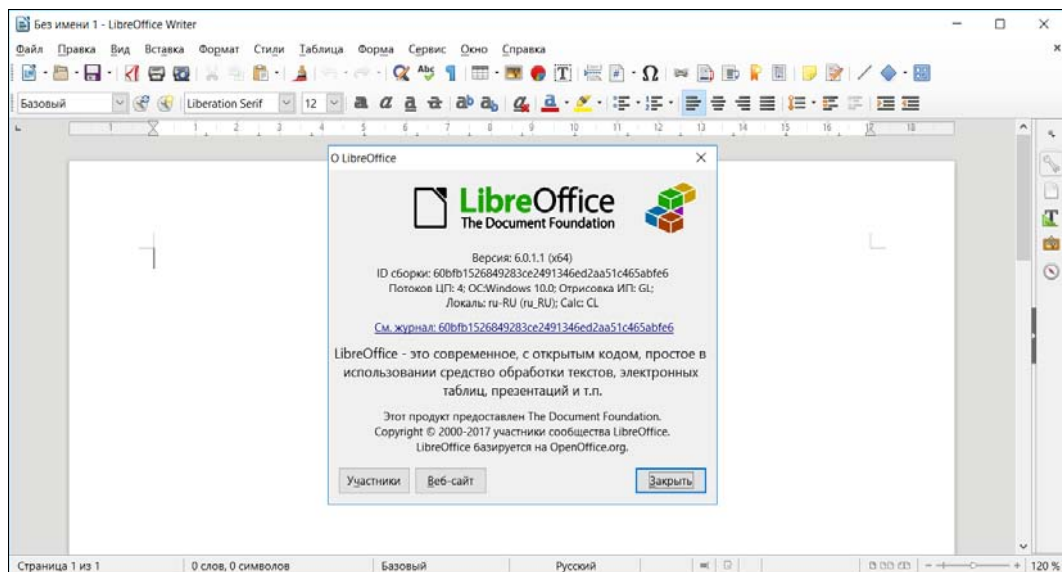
Без имени 1 - LibreOffice Writer

Файл Правка Вид Вставка Формат Стили Таблица Форма Сервис Окно Справка

Базовый | Liberation Serif | 12

О LibreOffice

LibreOffice
The Document Foundation

Версия: 6.0.1.1 (x64)
ID сборки: 60bfb1526849283ce2491346ed2aa51c465abfe6
Потоков ЦП: 4; ОС:Windows 10.0; Отрисовка ИП: GL;
Локаль: ru-RU (ru_RU); Calc: CL

См. журнал: 60bfb1526849283ce2491346ed2aa51c465abfe6

LibreOffice - это современное, с открытым кодом, простое в использовании средство обработки текстов, электронных таблиц, презентаций и т.п.

Этот продукт предоставлен The Document Foundation.
Copyright © 2000-2017 участники сообщества LibreOffice.
LibreOffice базируется на OpenOffice.org.

Участники | Веб-сайт | Закрыть

Страница 1 из 1 | 0 слов, 0 символов | Базовый | Русский | 120 %